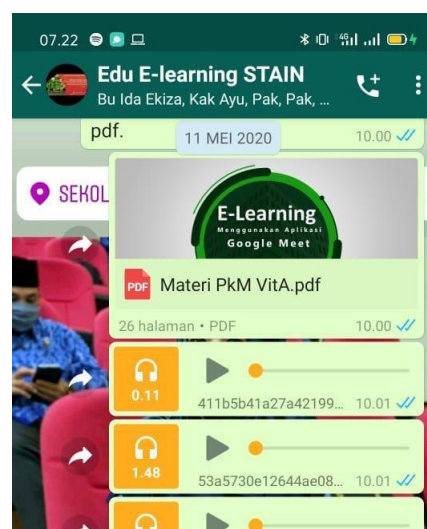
07.22

Edu E-learning STAIN
Bu Ida Ekiza, Kak Ayu, Pak, Pak, ...

pdf.
11 MEI 2020
10.00

SEKOL

E-Learning
Menggunakan Aplikasi
Google Meet

PDF Materi PkM VitA.pdf
26 halaman • PDF
10.00

0.11
411b5b41a27a42199...
10.01

1.48
53a5730e12644ae08...
10.01